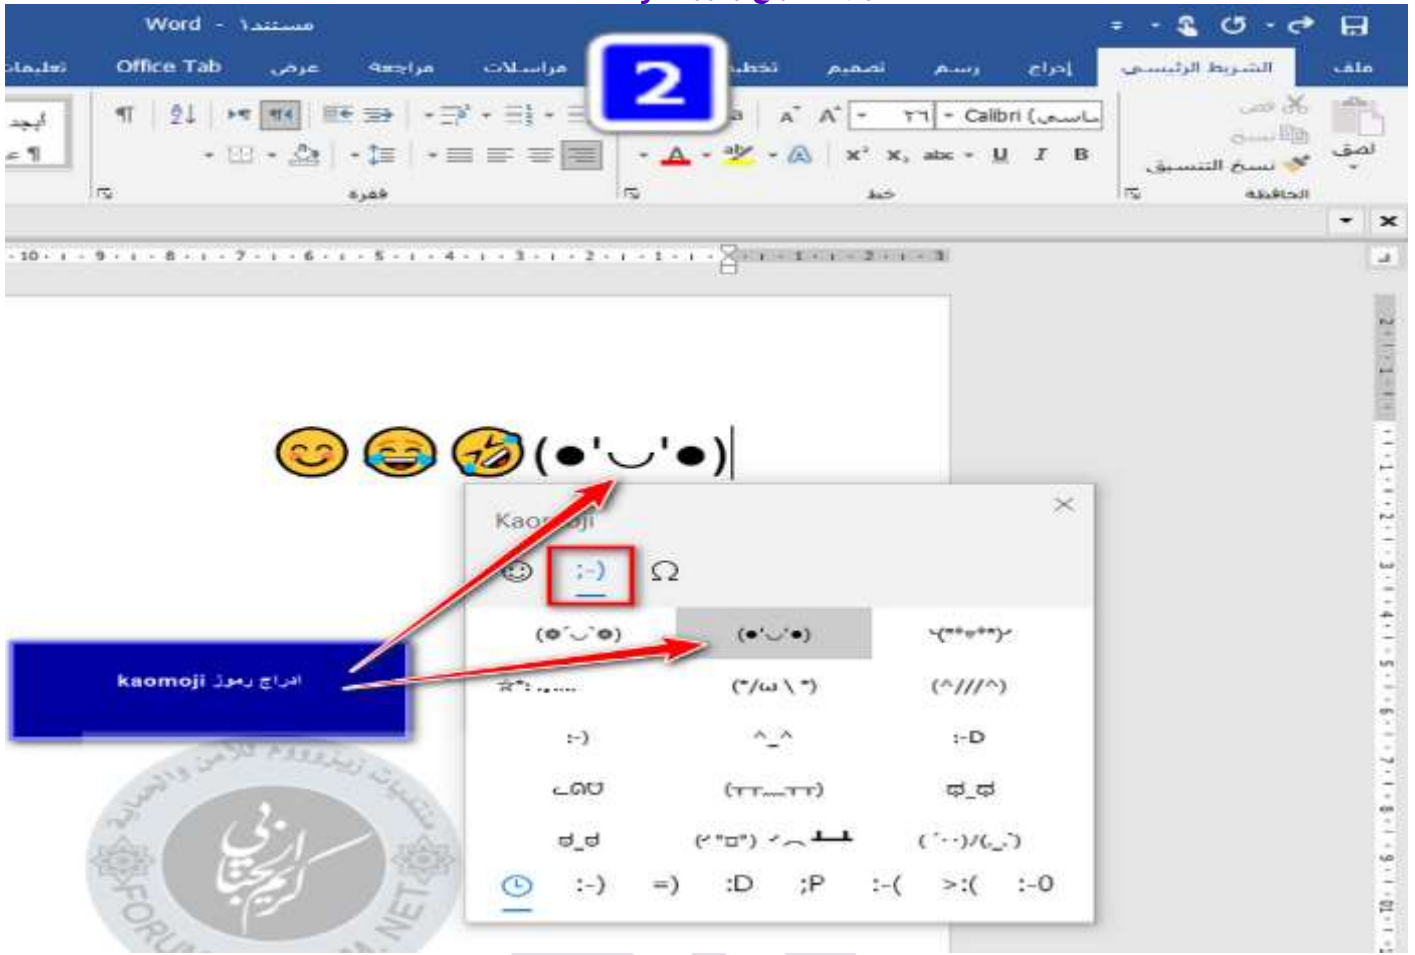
Word - مستند١

تعليمات Office Tab عرض مراجعة مراسلات تخطيط تصميم رسم إدراج الشريط الرئيسي ملف

2

Calibri (أساسي) ٢٦

B I U abc x₂ x² A

قص
نسخ
نسخ التنسيق
لصق
الحافظة
خط
فقرة

😊😂🤣(●'◡'●)

Kaomoji

:-)

Ω

(●´◡`●) (●'◡'●) ヽ(**▽**)ノ

☆*: .｡..... (*/ω＼*) (^///^)

:-) ^_^ :-D

ᓚᘏᗢ (╥﹏╥) ಥ_ಥ

ಠ_ಠ (╯°□°)╯︵ ┻━┻ (´･･)ﾉ(._.`)

:-) =) :D ;P :-( >:( :-O

ادراج رموز kaomoji

منتديات زيزووو للأمن والحماية
FORUM ... .NET